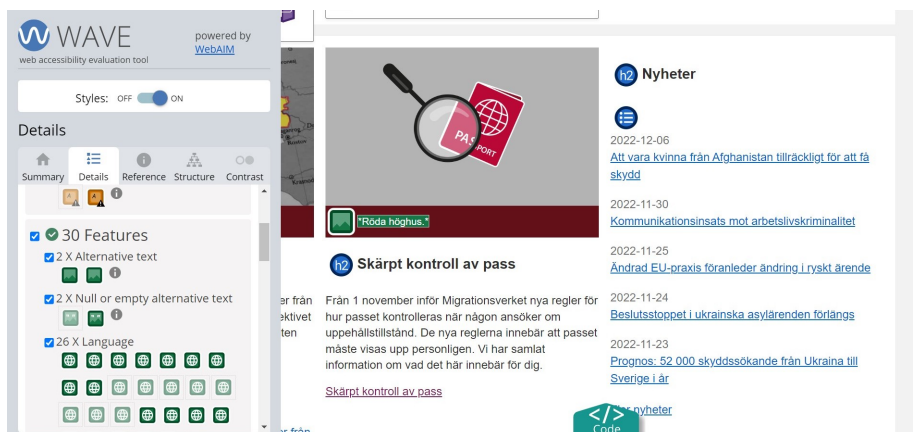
WAVE
web accessibility evaluation tool
powered by WebAIM

Styles: OFF ON

Details

Summary Details Reference Structure Contrast

30 Features

2 X Alternative text

2 X Null or empty alternative text

26 X Language

er från
ektivet
ten

PASSPORT

"Röda höghus."

h2 Skärpt kontroll av pass

Från 1 november inför Migrationsverket nya regler för hur passet kontrolleras när någon ansöker om uppehållstillstånd. De nya reglerna innebär att passet måste visas upp personligen. Vi har samlat information om vad det här innebär för dig.

Skärpt kontroll av pass

h2 Nyheter

2022-12-06
Att vara kvinna från Afghanistan tillräckligt för att få skydd

2022-11-30
Kommunikationsinsats mot arbetslivskriminalitet

2022-11-25
Ändrad EU-praxis föranleder ändring i ryskt ärende

2022-11-24
Beslutsstoppet i ukrainska asylärenden förlängs

2022-11-23
Prognos: 52 000 skyddssökande från Ukraina till Sverige i år

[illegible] nyheter

Code